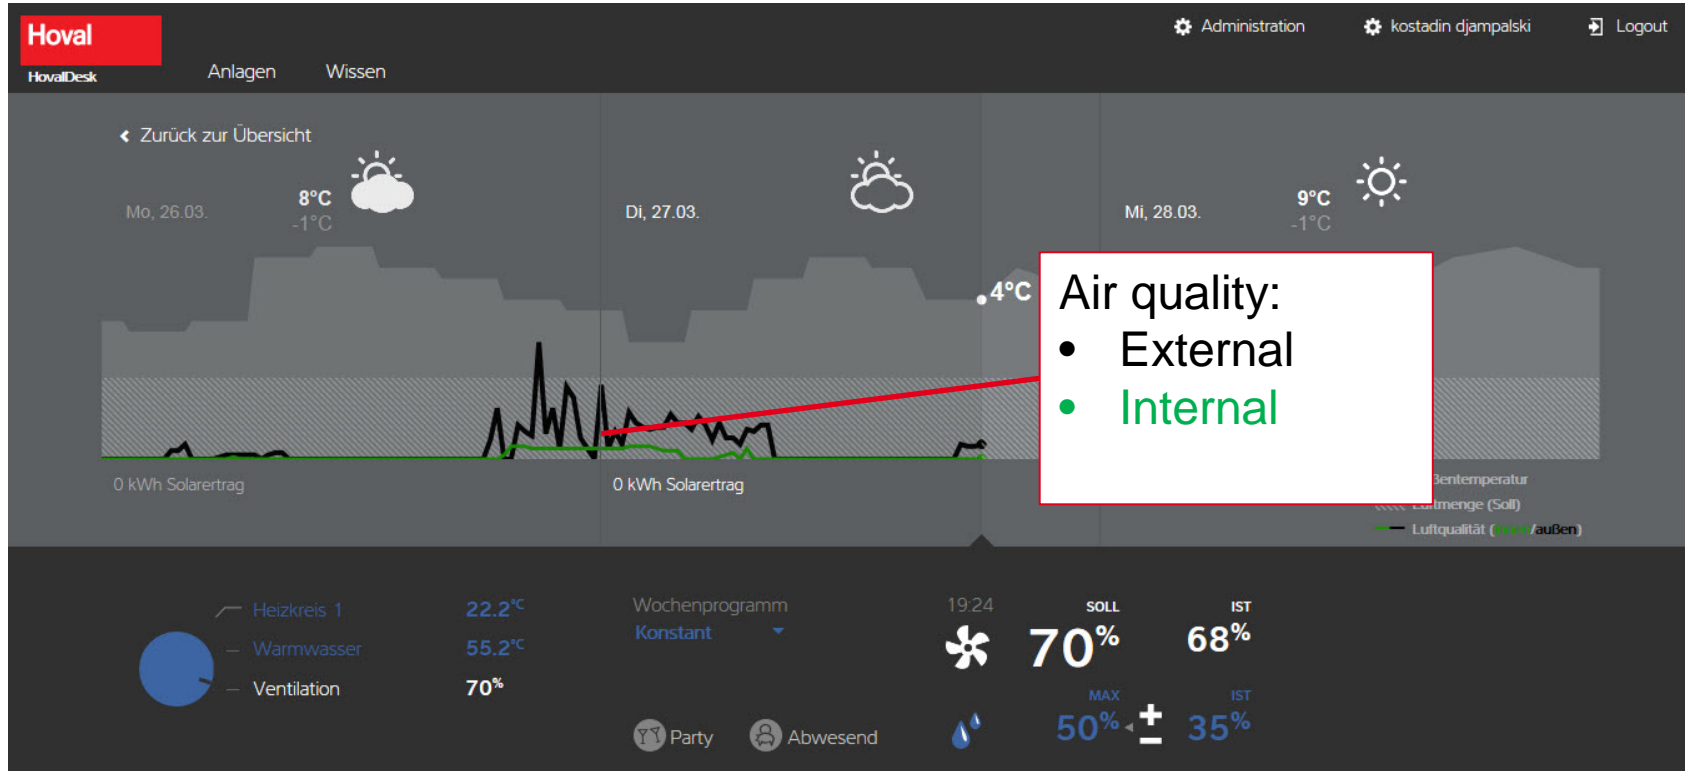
Hoval
HovalDesk

Anlagen Wissen

Administration kostadin djampalski Logout

Zurück zur Übersicht

Mo, 26.03. 8°C -1°C

Di, 27.03.

Mi, 28.03. 9°C -1°C

4°C

0 kWh Solarertrag

0 kWh Solarertrag

Air quality:
• External
• Internal

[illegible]ßentemperatur
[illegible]menge (Soll)
Luftqualität ([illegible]/außen)

Heizkreis 1 22.2°C
Warmwasser 55.2°C
Ventilation 70%

Wochenprogramm
Konstant

19:24
SOLL 70%
IST 68%

MAX 50%
IST 35%

Party Abwesend